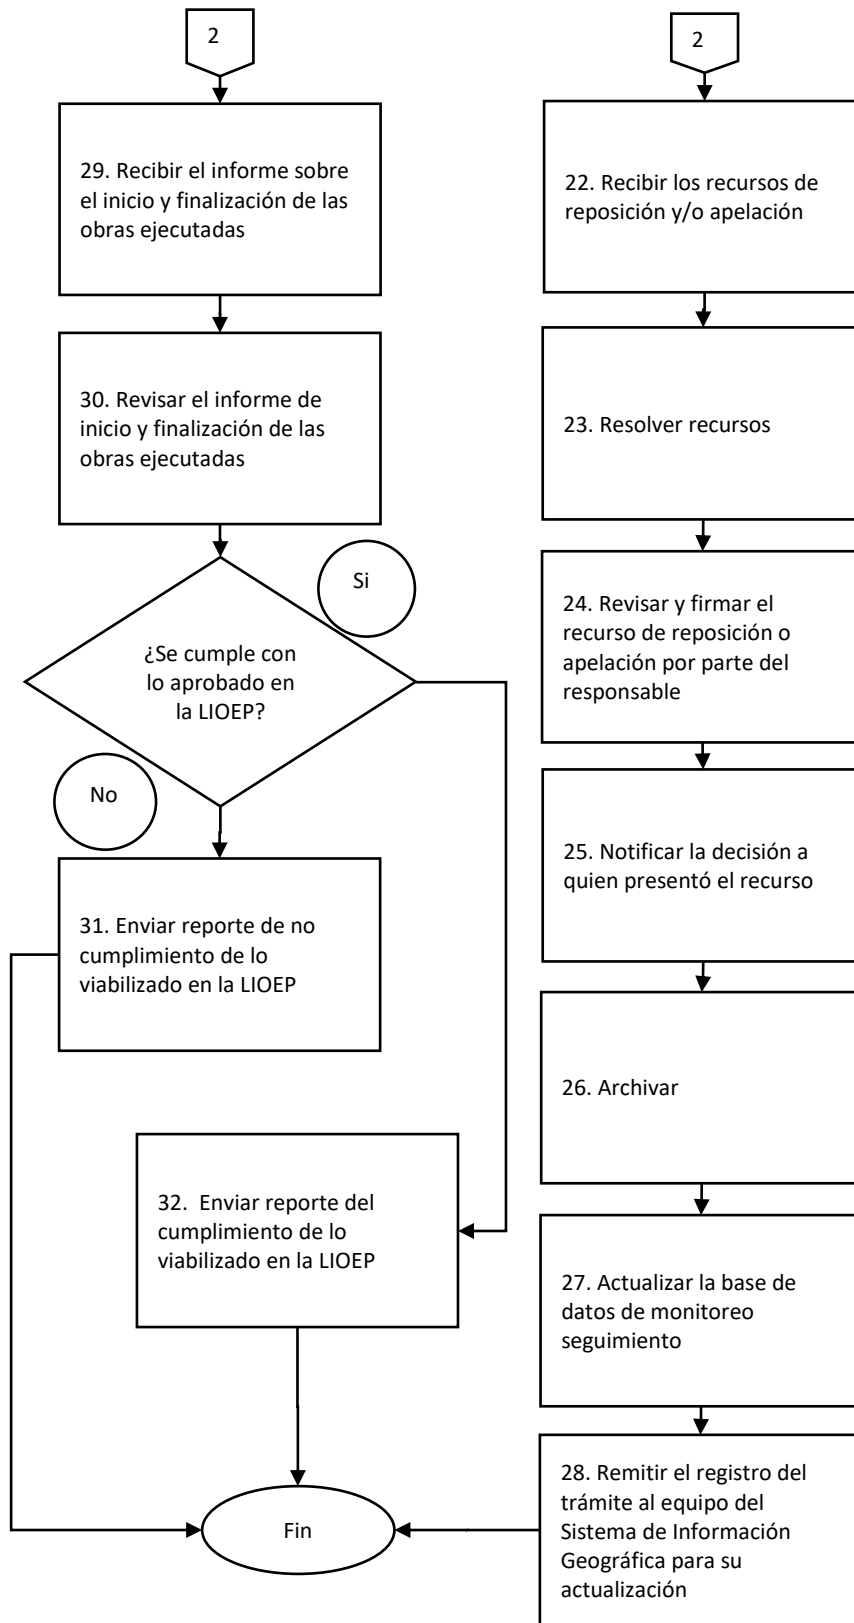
2

29. Recibir el informe sobre el inicio y finalización de las obras ejecutadas

30. Revisar el informe de inicio y finalización de las obras ejecutadas

Si

¿Se cumple con lo aprobado en la LIOEP?

No

31. Enviar reporte de no cumplimiento de lo viabilizado en la LIOEP

32. Enviar reporte del cumplimiento de lo viabilizado en la LIOEP

Fin

2

22. Recibir los recursos de reposición y/o apelación

23. Resolver recursos

24. Revisar y firmar el recurso de reposición o apelación por parte del responsable

25. Notificar la decisión a quien presentó el recurso

26. Archivar

27. Actualizar la base de datos de monitoreo seguimiento

28. Remitir el registro del trámite al equipo del Sistema de Información Geográfica para su actualización